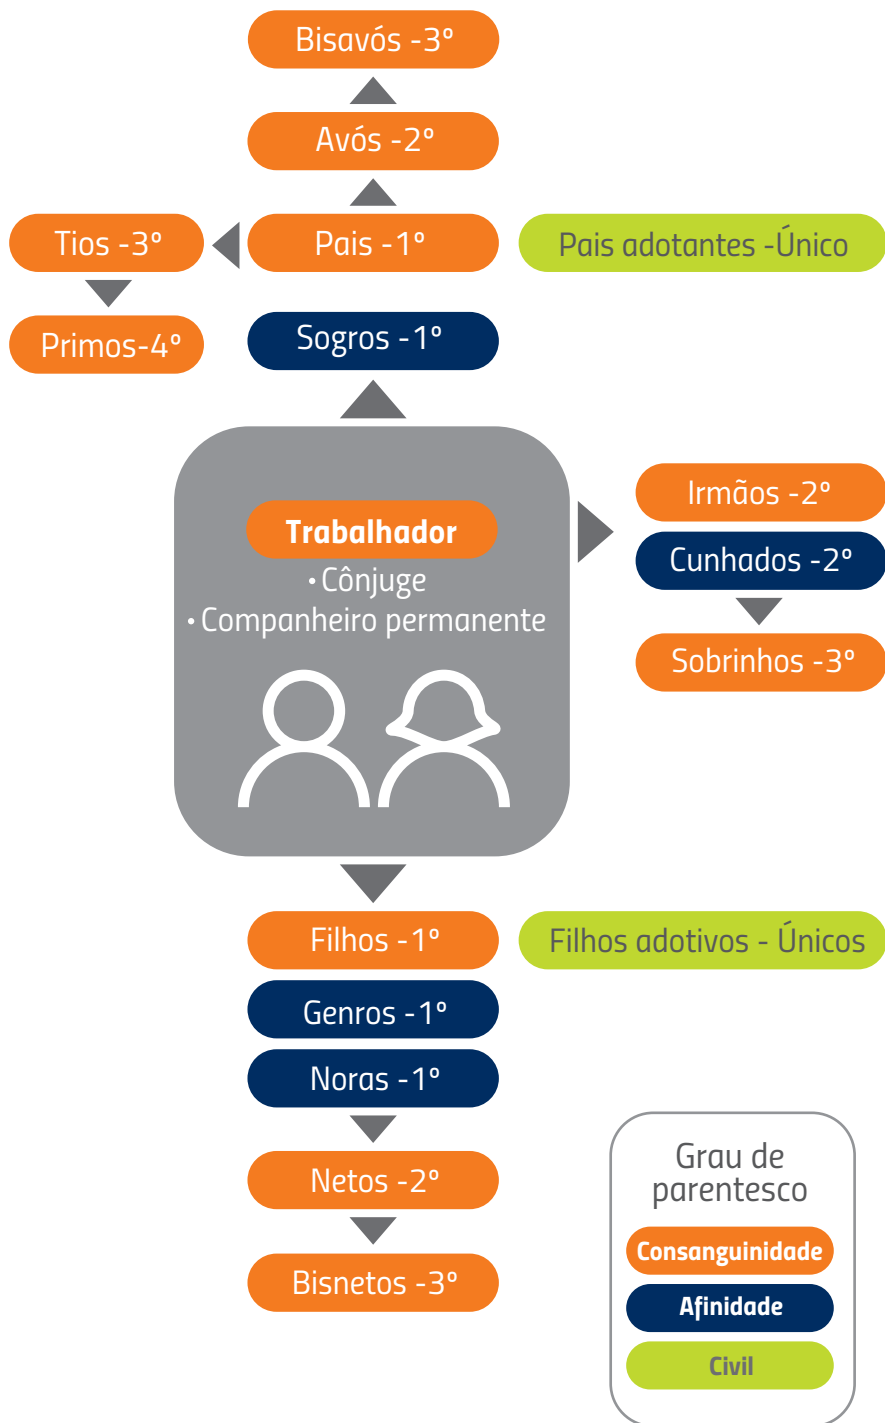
Bisavós -3º

Avós -2º

Tios -3º

Pais -1º

Pais adotantes -Único

Primos-4º

Sogros -1º

Trabalhador
• Cônjuge
• Companheiro permanente

Irmãos -2º

Cunhados -2º

Sobrinhos -3º

Filhos -1º

Filhos adotivos - Únicos

Genros -1º

Noras -1º

Netos -2º

Bisnetos -3º

Grau de parentesco

Consanguinidade

Afinidade

Civil